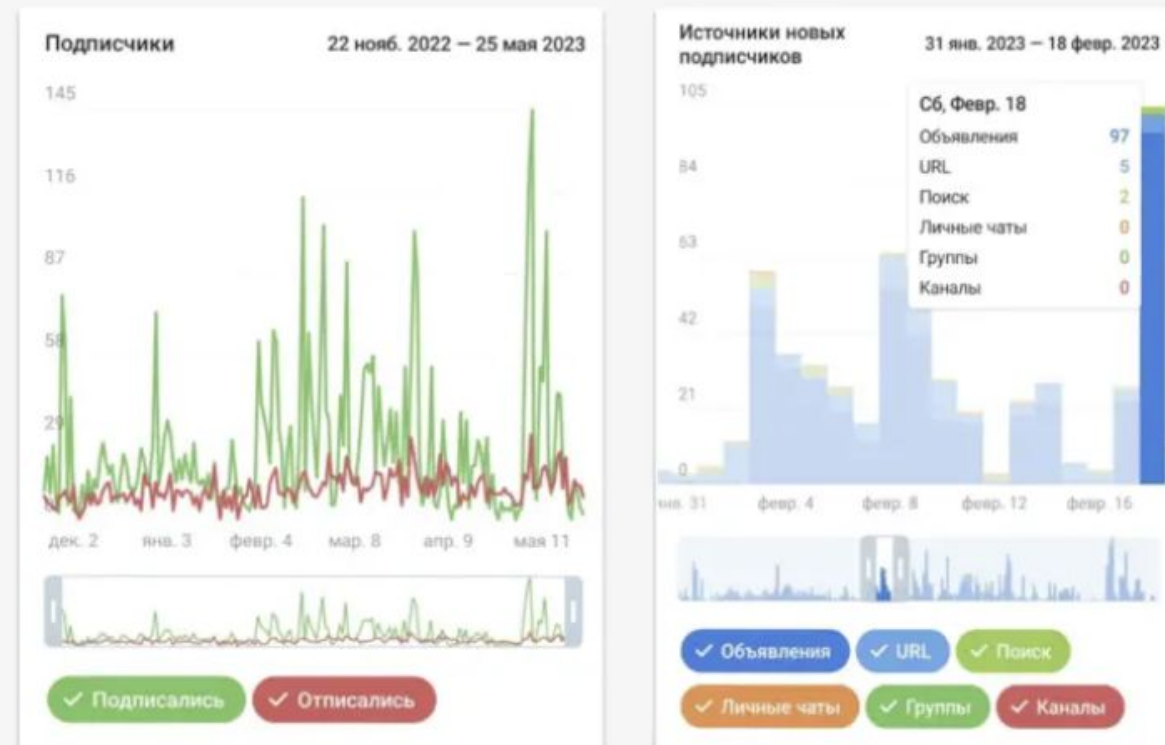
Подписчики

22 нояб. 2022 — 25 мая 2023

145
116
87
58
29
0

дек. 2 янв. 3 февр. 4 мар. 8 апр. 9 мая 11

✓ Подписались ✓ Отписались

Источники новых подписчиков

31 янв. 2023 — 18 февр. 2023

105
84
63
42
21
0

Сб, Февр. 18
Объявления 97
URL 5
Поиск 2
Личные чаты 0
Группы 0
Каналы 0

янв. 31 февр. 4 февр. 8 февр. 12 февр. 16

✓ Объявления ✓ URL ✓ Поиск
✓ Личные чаты ✓ Группы ✓ Каналы